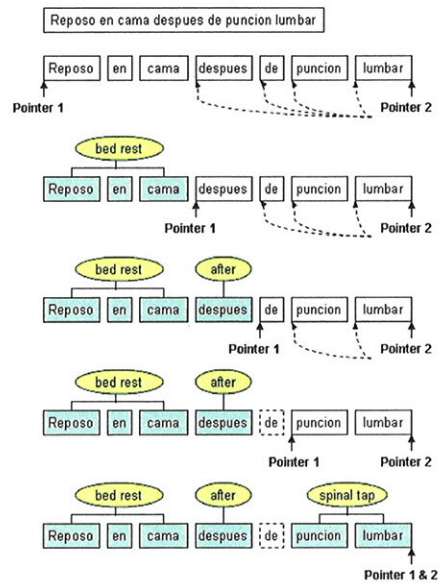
Reposo en cama despues de puncion lumbar

Reposo en cama despues de puncion lumbar
Pointer 1
Pointer 2

bed rest
Reposo en cama despues de puncion lumbar
Pointer 1
Pointer 2

bed rest
after
Reposo en cama despues de puncion lumbar
Pointer 1
Pointer 2

bed rest
after
Reposo en cama despues de puncion lumbar
Pointer 1
Pointer 2

bed rest
after
spinal tap
Reposo en cama despues de puncion lumbar
Pointer 1 & 2